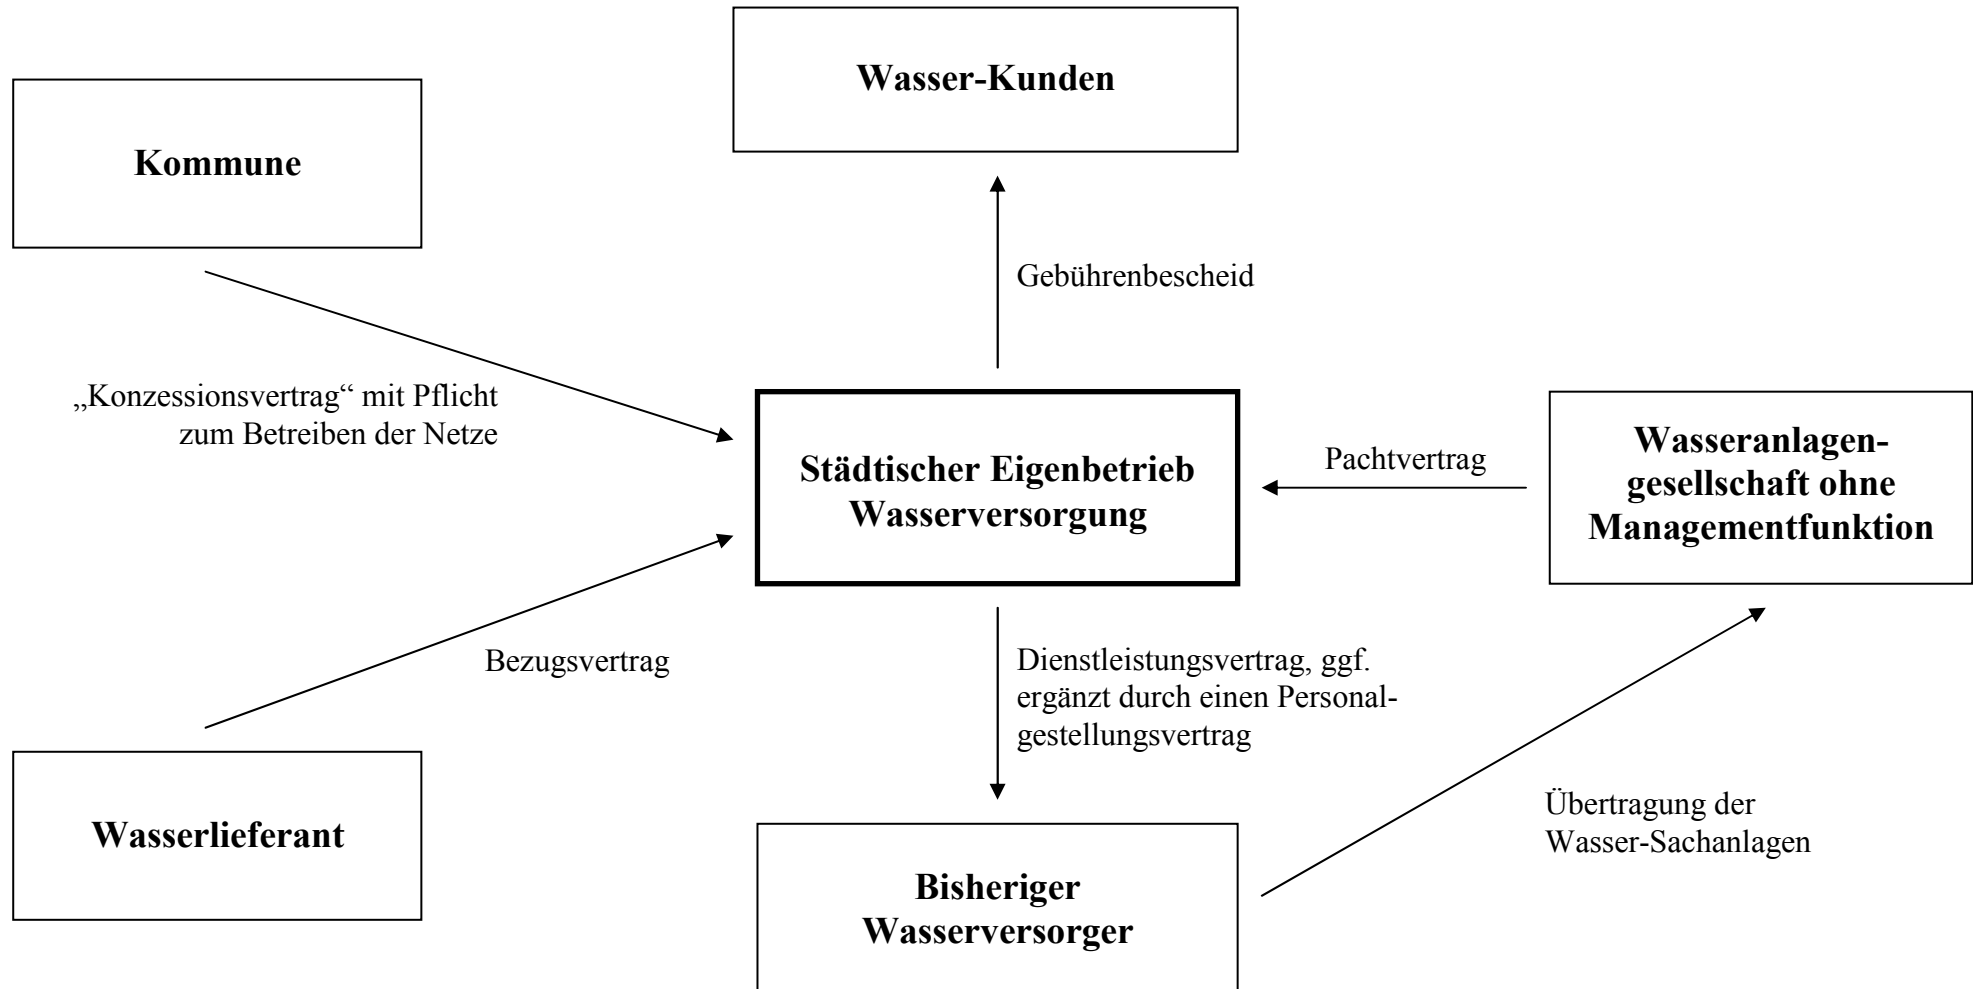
Wasser-Kunden

Kommune

Gebührenbescheid

„Konzessionsvertrag“ mit Pflicht zum Betreiben der Netze

Städtischer Eigenbetrieb Wasserversorgung

Pachtvertrag

Wasseranlagengesellschaft ohne Managementfunktion

Bezugsvertrag

Dienstleistungsvertrag, ggf. ergänzt durch einen Personalgestellungsvertrag

Übertragung der Wasser-Sachanlagen

Wasserlieferant

Bisheriger Wasserversorger